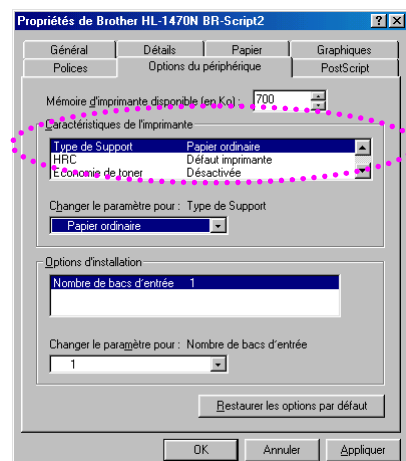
Propriétés de Brother HL-1470N BR-Script2

Général
Détails
Papier
Graphiques
Polices
Options du périphérique
PostScript

Mémoire d'imprimante disponible (en Ko) : 700

Caractéristiques de l'imprimante

| | |
|---|---|
| Type de Support | Papier ordinaire |
| HRC | Défaut imprimante |
| Economie de toner | Désactivée |

Changer le paramètre pour : Type de Support
Papier ordinaire

Options d'installation

| | |
|---|---|
| Nombre de bacs d'entrée | 1 |

Changer le paramètre pour : Nombre de bacs d'entrée
1

Restaurer les options par défaut

OK
Annuler
Appliquer